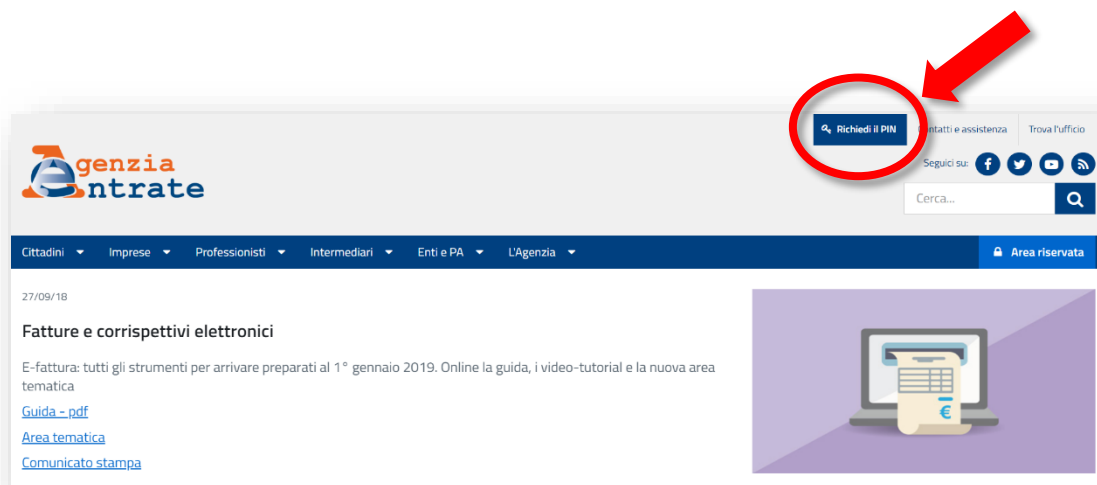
Richiedi il PIN

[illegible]ontatti e assistenza

Trova l'ufficio

Agenzia Entrate

Seguici su:

Cerca...

Cittadini

Imprese

Professionisti

Intermediari

Enti e PA

L'Agenzia

Area riservata

27/09/18

Fatture e corrispettivi elettronici

E-fattura: tutti gli strumenti per arrivare preparati al 1° gennaio 2019. Online la guida, i video-tutorial e la nuova area tematica

Guida - pdf

Area tematica

Comunicato stampa

€